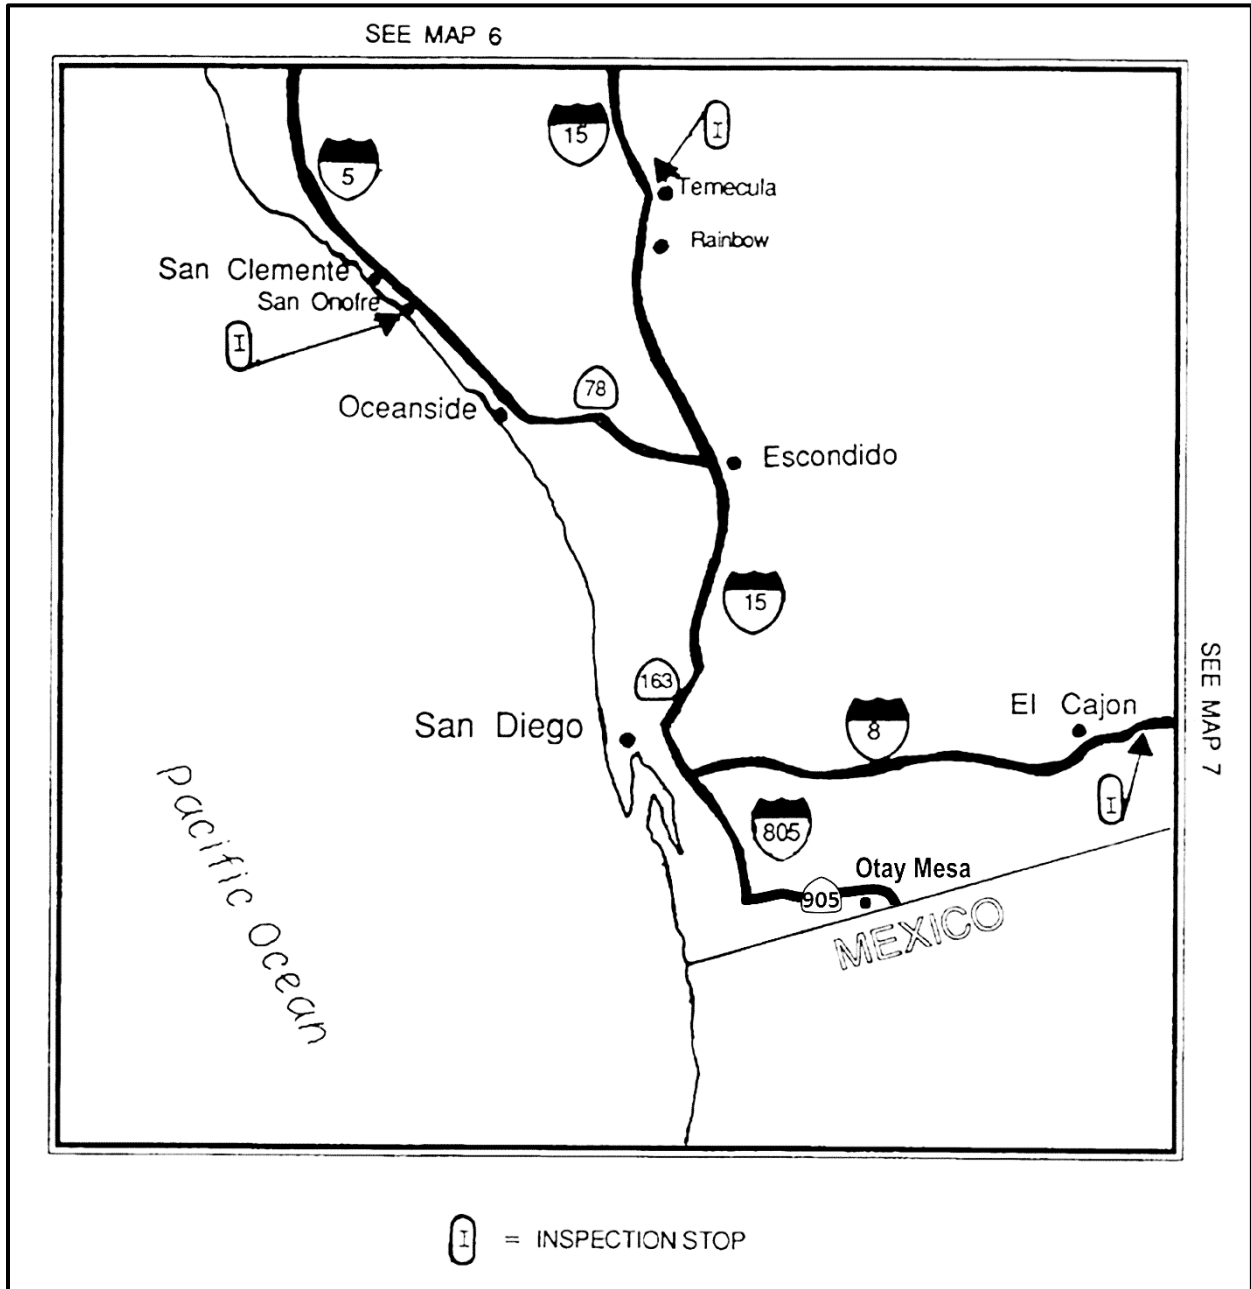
SEE MAP 6

15

I

5

Temecula

Rainbow

San Clemente

San Onofre

I

78

Oceanside

Escondido

15

SEE MAP 7

163

El Cajon

San Diego

8

Pacific Ocean

I

805

Otay Mesa

905

MEXICO

I = INSPECTION STOP